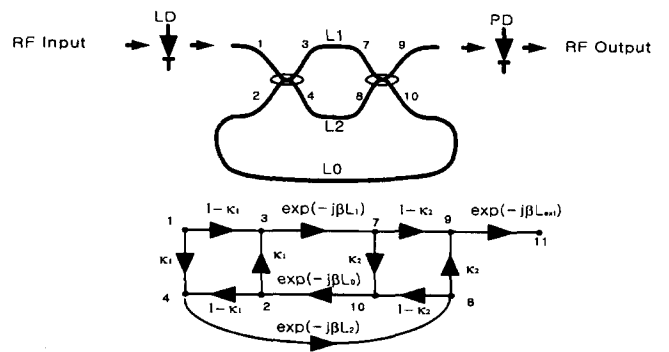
RF Input

LD

1

3

L1

7

9

PD

RF Output

2

4

8

10

L2

L0

1

$1-\kappa_1$

3

$\exp(-j\beta L_1)$

7

$1-\kappa_2$

9

$\exp(-j\beta L_{out})$

11

$\kappa_1$

$\kappa_1$

$\kappa_2$

$\kappa_2$

$\exp(-j\beta L_0)$

4

$1-\kappa_1$

2

10

$1-\kappa_2$

8

$\exp(-j\beta L_2)$